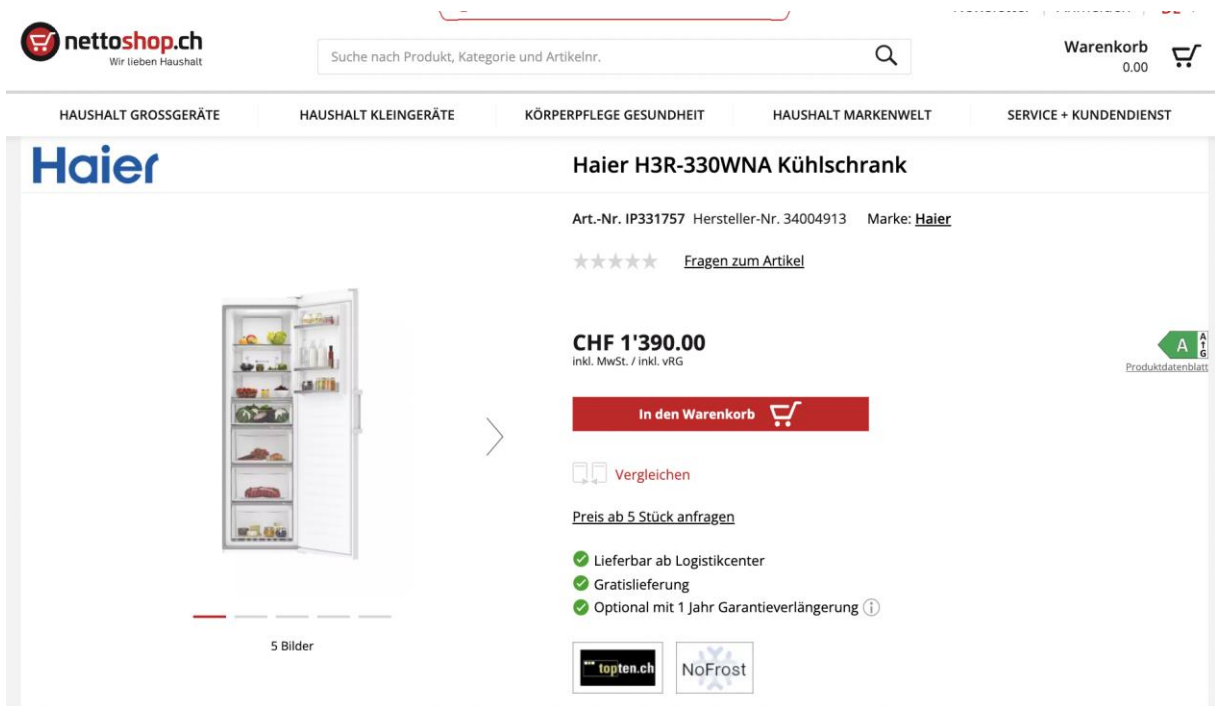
nettoshop.ch
Wir lieben Haushalt

Suche nach Produkt, Kategorie und Artikelnr.

Warenkorb
0.00

HAUSHALT GROSSGERÄTE
HAUSHALT KLEINGERÄTE
KÖRPERPFLEGE GESUNDHEIT
HAUSHALT MARKENWELT
SERVICE + KUNDENDIENST

Haier

Haier H3R-330WNA Kühlschrank

Art.-Nr. IP331757 Hersteller-Nr. 34004913 Marke: Haier

Fragen zum Artikel

CHF 1'390.00
inkl. MwSt. / inkl. vRG

A
Produktdatenblatt

In den Warenkorb

Vergleichen

Preis ab 5 Stück anfragen

Lieferbar ab Logistikcenter
Gratislieferung
Optional mit 1 Jahr Garantieverlängerung

5 Bilder

topten.ch
NoFrost